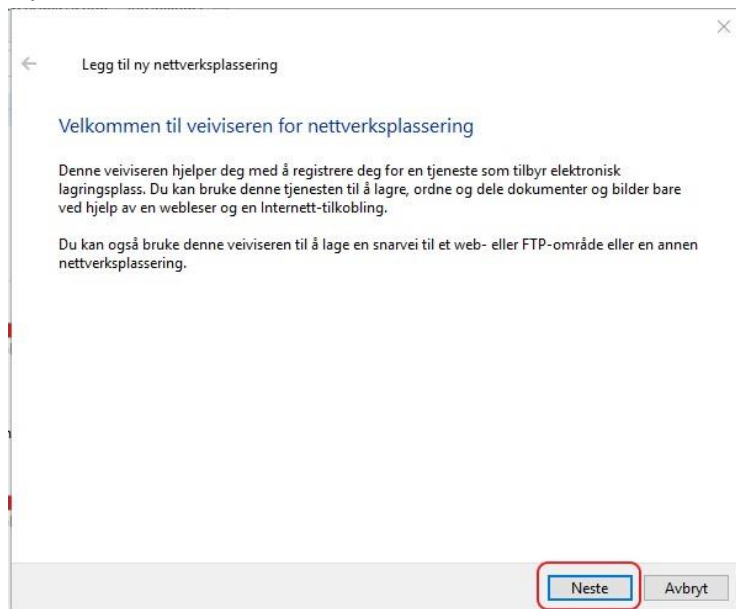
Legg til ny nettverksplassering

Velkommen til veiviseren for nettverksplassering

Denne veiviseren hjelper deg med å registrere deg for en tjeneste som tilbyr elektronisk lagringsplass. Du kan bruke denne tjenesten til å lagre, ordne og dele dokumenter og bilder bare ved hjelp av en webleser og en Internett-tilkobling.

Du kan også bruke denne veiviseren til å lage en snarvei til et web- eller FTP-område eller en annen nettverksplassering.

Neste Avbryt